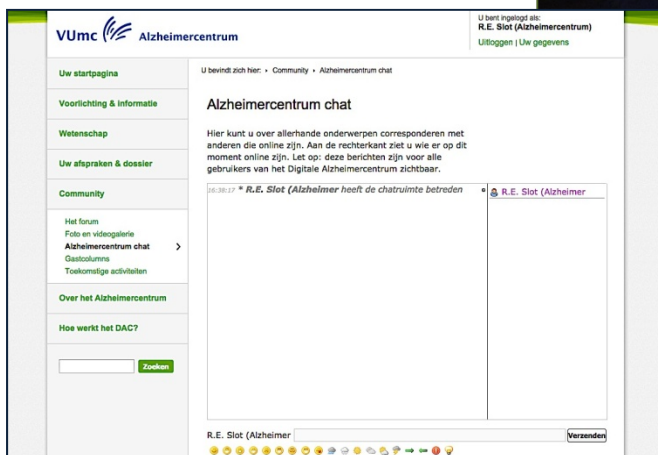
VUmc Alzheimercentrum

U bent ingelogd als:
R.E. Slot (Alzheimercentrum)
Uitloggen | Uw gegevens

Uw startpagina
Voorlichting & informatie
Wetenschap
Uw afspraken & dossier
Community
Het forum
Foto en videogalerie
Alzheimercentrum chat
Gastcolumns
Toekomstige activiteiten
Over het Alzheimercentrum
Hoe werkt het DAC?

Zoeken

U bevindt zich hier: › Community › Alzheimercentrum chat

Alzheimercentrum chat

Hier kunt u over allerhande onderwerpen corresponderen met anderen die online zijn. Aan de rechterkant ziet u wie er op dit moment online zijn. Let op: deze berichten zijn voor alle gebruikers van het Digitale Alzheimercentrum zichtbaar.

16:38:17 * R.E. Slot (Alzheimer heeft de chatruimte betreden

R.E. Slot (Alzheimer

R.E. Slot (Alzheimer

Verzenden